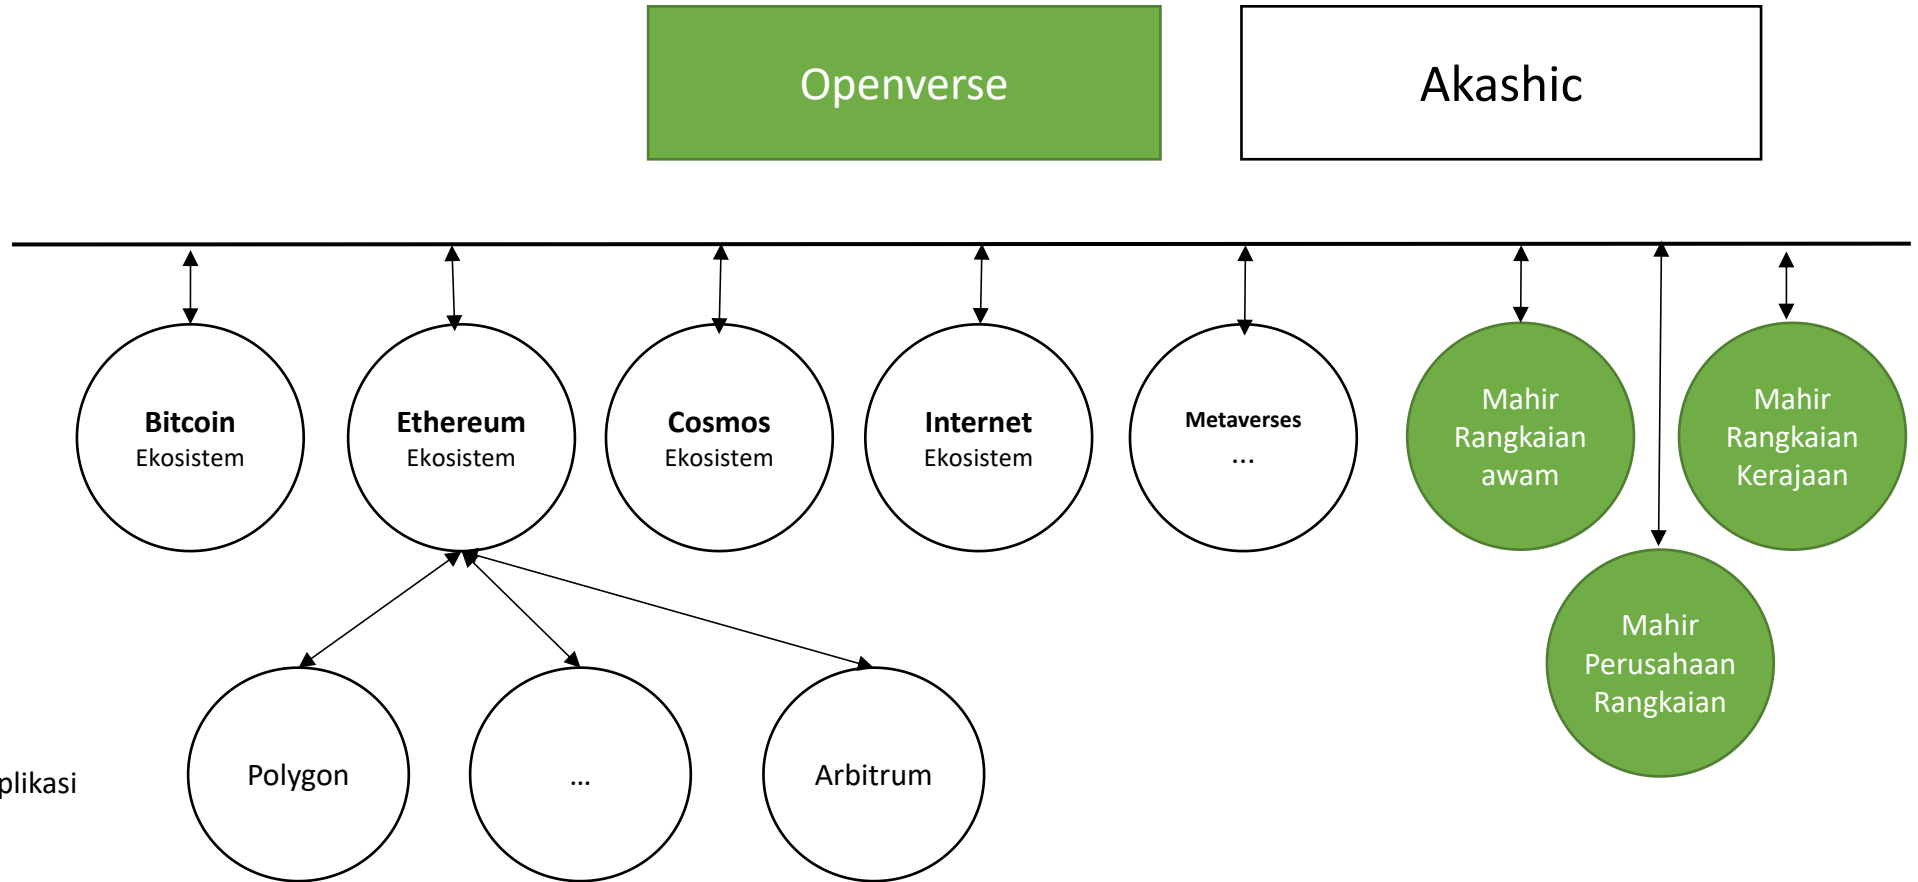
Openverse

Akashic

**Bitcoin**
Ekosistem

**Ethereum**
Ekosistem

**Cosmos**
Ekosistem

**Internet**
Ekosistem

**Metaverses**
...

Mahir Rangkaian awam

Mahir Rangkaian Kerajaan

Mahir Perusahaan Rangkaian

plikasi

Polygon

...

Arbitrum